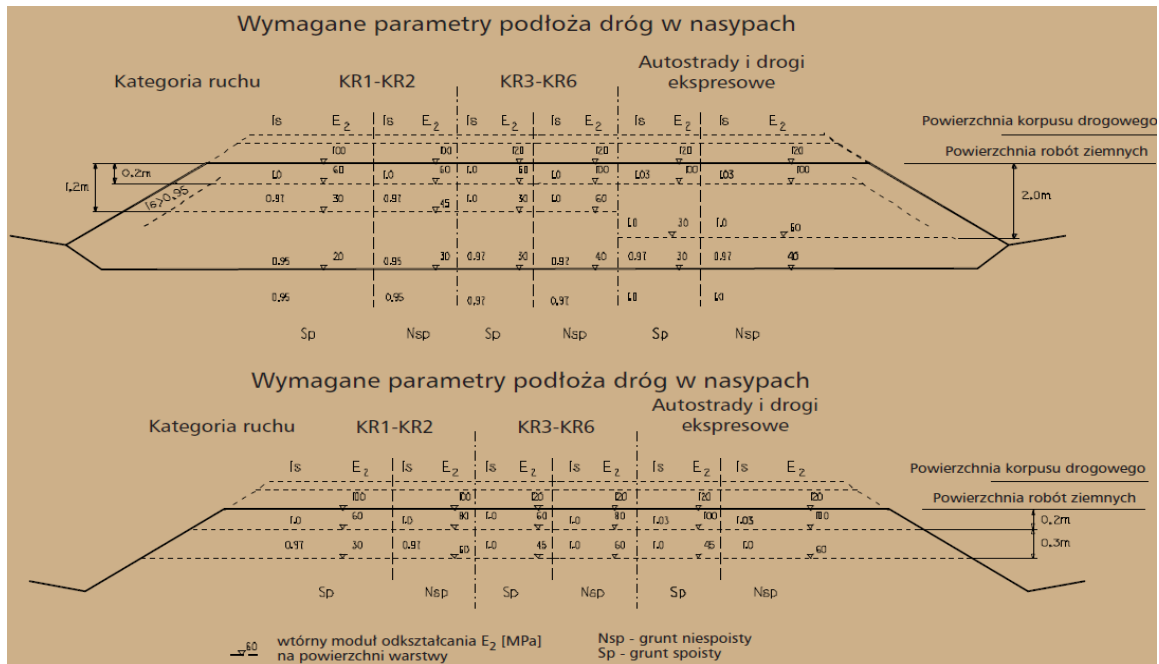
Wymagane parametry podłoża dróg w nasypach

Kategoria ruchu KR1-KR2 KR3-KR6 Autostrady i drogi ekspresowe

Is $E_2$ Is $E_2$ Is $E_2$ Is $E_2$ Is $E_2$ Is $E_2$

Powierzchnia korpusu drogowego

Powierzchnia robót ziemnych

100 100 120 120 120 120

0.2m

1.2m

1.0 60 1.0 60 1.0 60 1.0 100 1.03 100 1.03 100

0.97 30 0.97 45 1.0 30 1.0 60

Is>0.95

2.0m

1.0 30 1.0 60

0.95 20 0.95 30 0.97 30 0.97 40 0.97 30 0.97 40

0.95 0.95 0.97 0.97 1.0 1.0

Sp Nsp Sp Nsp Sp Nsp

Wymagane parametry podłoża dróg w nasypach

Kategoria ruchu KR1-KR2 KR3-KR6 Autostrady i drogi ekspresowe

Is $E_2$ Is $E_2$ Is $E_2$ Is $E_2$ Is $E_2$ Is $E_2$

Powierzchnia korpusu drogowego

Powierzchnia robót ziemnych

100 100 120 120 120 120

1.0 60 1.0 80 1.0 60 1.0 80 1.03 100 1.03 100

0.2m

0.97 30 0.97 60 1.0 45 1.0 60 1.0 45 1.0 60

0.3m

Sp Nsp Sp Nsp Sp Nsp

60 wtórny moduł odkształcania $E_2$ [MPa] na powierzchni warstwy

Nsp - grunt niespoisty
Sp - grunt spoisty